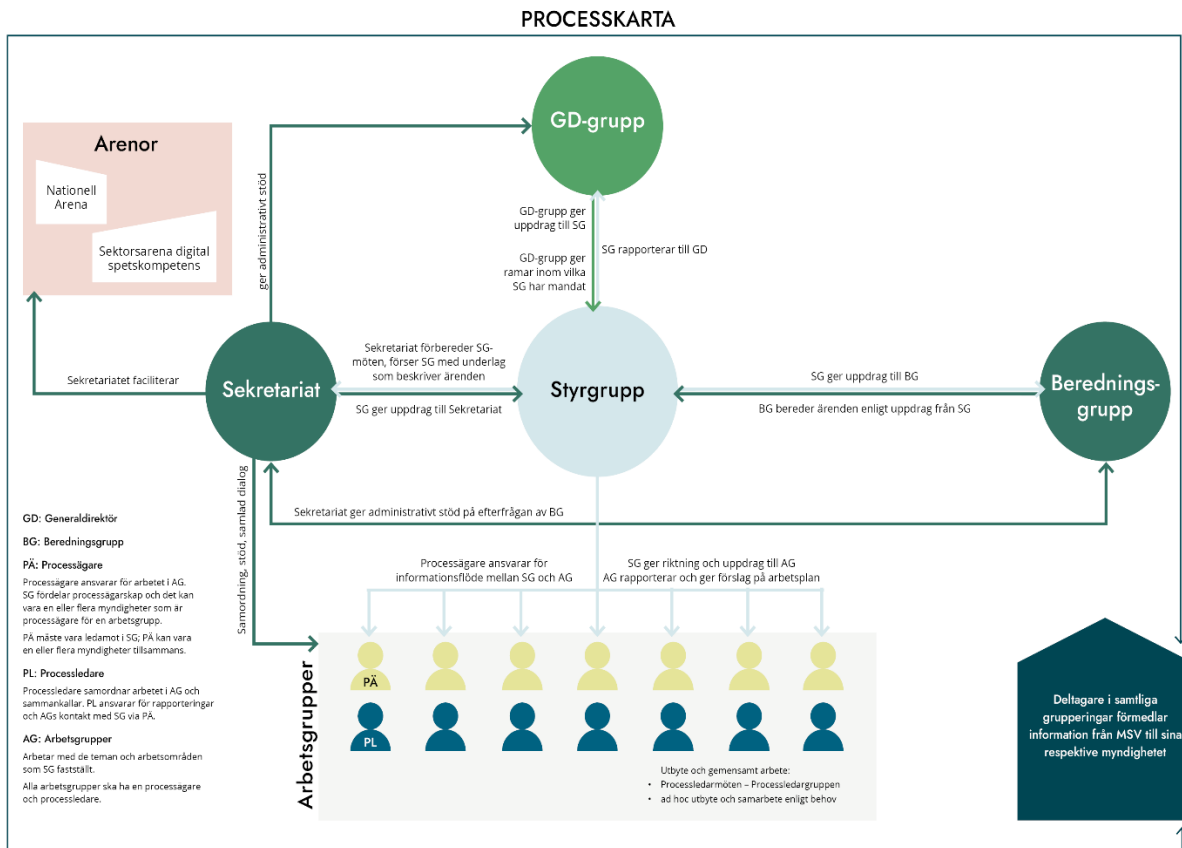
PROCESSKARTA

Arenor

Nationell Arena

Sektorsarena digital spetskompetens

GD-grupp

ger administrativt stöd

GD-grupp ger uppdrag till SG

GD-grupp ger ramar inom vilka SG har mandat

SG rapporterar till GD

Sekretariatet faciliterar

Sekretariat

Sekretariat förbereder SG-möten, förser SG med underlag som beskriver ärenden

SG ger uppdrag till Sekretariat

Styrgrupp

SG ger uppdrag till BG

BG bereder ärenden enligt uppdrag från SG

Beredningsgrupp

Samordning, stöd, samlad dialog

Sekretariat ger administrativt stöd på efterfrågan av BG

GD: Generaldirektör

BG: Beredningsgrupp

PÄ: Processägare

Processägare ansvarar för arbetet i AG. SG fördelar processägarskap och det kan vara en eller flera myndigheter som är processägare för en arbetsgrupp.

PÄ måste vara ledamot i SG; PÄ kan vara en eller flera myndigheter tillsammans.

PL: Processledare

Processledare samordnar arbetet i AG och sammankallar. PL ansvarar för rapporteringar och AGs kontakt med SG via PÄ.

AG: Arbetsgrupper

Arbetar med de teman och arbetsområden som SG fastställt.

Alla arbetsgrupper ska ha en processägare och processledare.

Processägare ansvarar för informationsflöde mellan SG och AG

SG ger riktning och uppdrag till AG
AG rapporterar och ger förslag på arbetsplan

Arbetsgrupper

PÄ

PL

Utbyte och gemensamt arbete:
• Processledarmöten – Processledargruppen
• ad hoc utbyte och samarbete enligt behov

Deltagare i samtliga grupperingar förmedlar information från MSV till sina respektive myndighetet